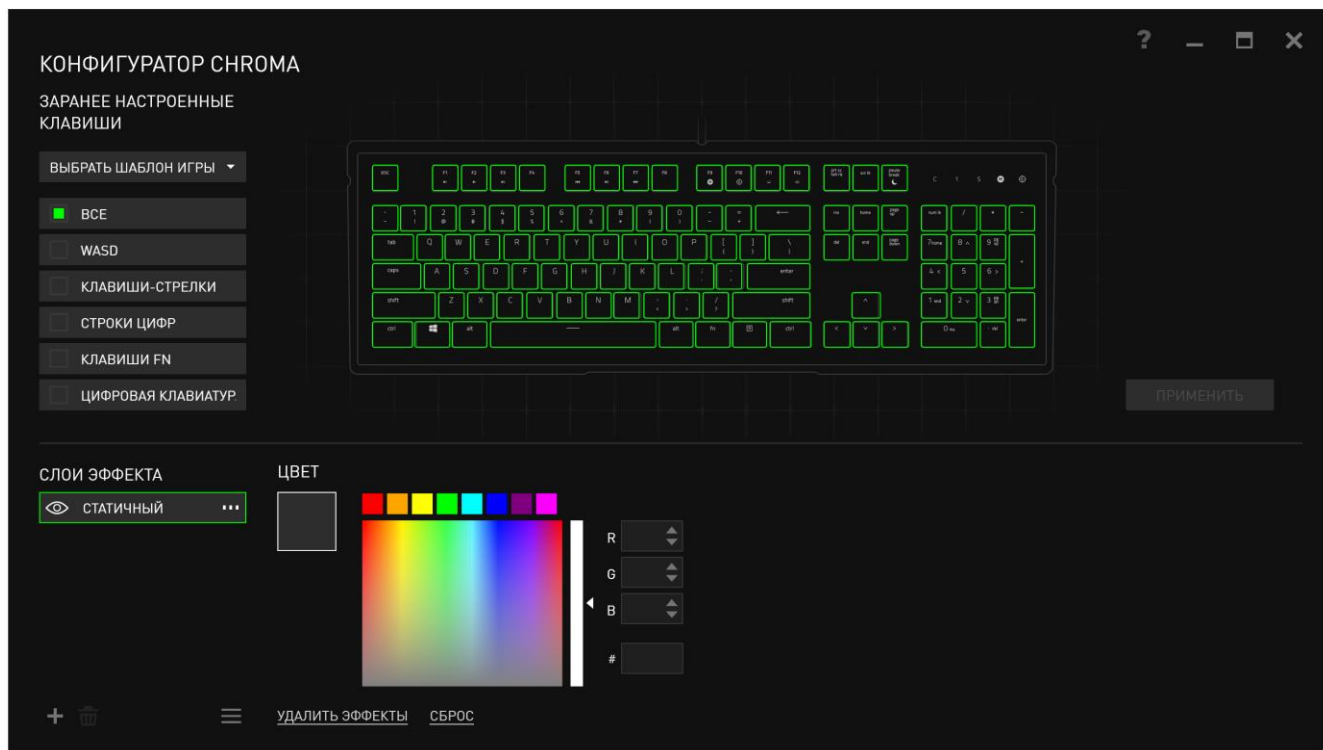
КОНФИГУРАТОР CHROMA

ЗАРАНЕЕ НАСТРОЕННЫЕ КЛАВИШИ

ВЫБРАТЬ ШАБЛОН ИГРЫ

ВСЕ

WASD

КЛАВИШИ-СТРЕЛКИ

СТРОКИ ЦИФР

КЛАВИШИ FN

ЦИФРОВАЯ КЛАВИАТУР

ПРИМЕНИТЬ

СЛОИ ЭФФЕКТА

СТАТИЧНЫЙ

ЦВЕТ

R

G

B

#

УДАЛИТЬ ЭФФЕКТЫ

СБРОС